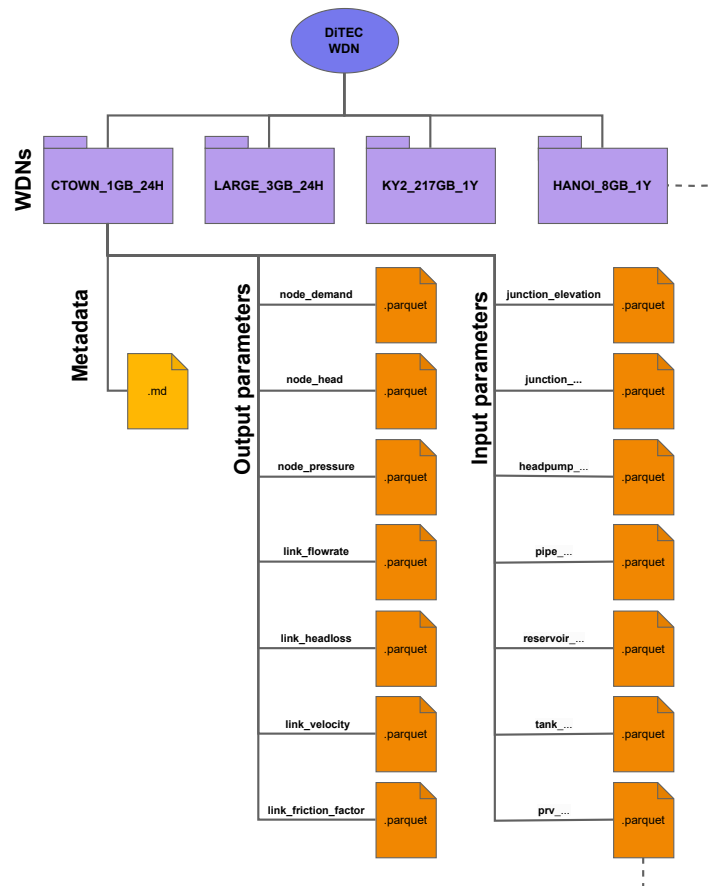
DiTEC WDN

WDNs

CTOWN_1GB_24H

LARGE_3GB_24H

KY2_217GB_1Y

HANOI_8GB_1Y

Metadata

.md

Output parameters

node_demand
.parquet

node_head
.parquet

node_pressure
.parquet

link_flowrate
.parquet

link_headloss
.parquet

link_velocity
.parquet

link_friction_factor
.parquet

Input parameters

junction_elevation
.parquet

junction_...
.parquet

headpump_...
.parquet

pipe_...
.parquet

reservoir_...
.parquet

tank_...
.parquet

prv_...
.parquet